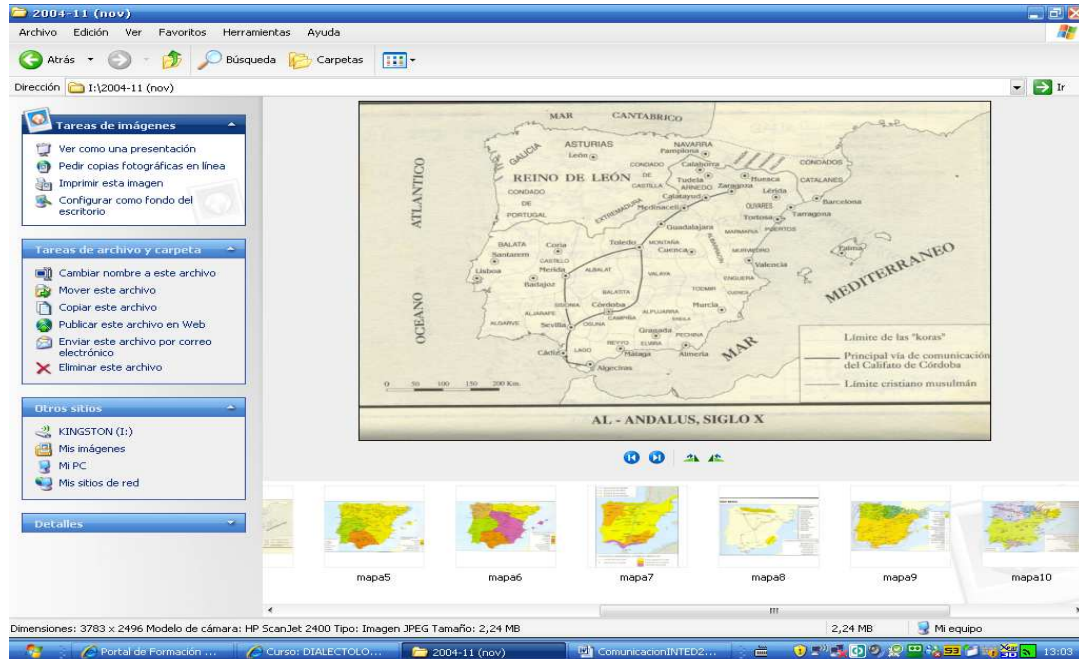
2004-11 (nov)

Archivo Edición Ver Favoritos Herramientas Ayuda

Atrás Búsqueda Carpetas

Dirección I:\2004-11 (nov) Ir

Tareas de imágenes

Ver como una presentación
Pedir copias fotográficas en línea
Imprimir esta imagen
Configurar como fondo del escritorio

Tareas de archivo y carpeta

Cambiar nombre a este archivo
Mover este archivo
Copiar este archivo
Publicar este archivo en Web
Enviar este archivo por correo electrónico
Eliminar este archivo

Otros sitios

KINGSTON (I:)
Mis imágenes
Mi PC
Mis sitios de red

Detalles

MAR CANTABRICO
ASTURIAS
NAVARRA
GALICIA
León
Pamplona
CONDADO
Calahorra
CONDADOS
REINO DE LEÓN
DE
Tudela
Huesca
CASTILLA
ARNEDO
Zaragoza
CATALANES
Lérida
CONDADO
Calatayud
DE
Medinaceli
OLIVARES
Barcelona
PORTUGAL
EXTREMADURA
Tortosa
Tarragona
ATLANTICO
MARMARIA
PUERTOS
Guadalajara
BALATA
Coria
Toledo
MONTAÑA
Santarem
Cuenca
MURVIEDRO
Palma
CASTILLO
Merida
Valencia
Lisboa
ALBALAT
VALAYA
MEDITERRANEO
Badajoz
BALASTIA
TODMIR
XINGUERA
OCEANO
Córdoba
SIDONIA
Murcia
ALJARAFE
ALPUJARRA
CAMPIÑA
ALGARVE
Sevilla
OSUNA
Granada
PECHINA
REIYYO
ELVIRA
Cádiz
LAGO
Málaga
Almería
MAR
Algeciras
Límite de las "koras"
Principal vía de comunicación del Califato de Córdoba
Límite cristiano musulmán
0 50 100 150 200 Km.
AL - ANDALUS, SIGLO X

mapa5 mapa6 mapa7 mapa8 mapa9 mapa10

Dimensiones: 3783 x 2496 Modelo de cámara: HP ScanJet 2400 Tipo: Imagen JPEG Tamaño: 2,24 MB 2,24 MB Mi equipo

Portal de Formación ... Curso: DIALECTOLO... 2004-11 (nov) ComunicacionINTED2... 13:03